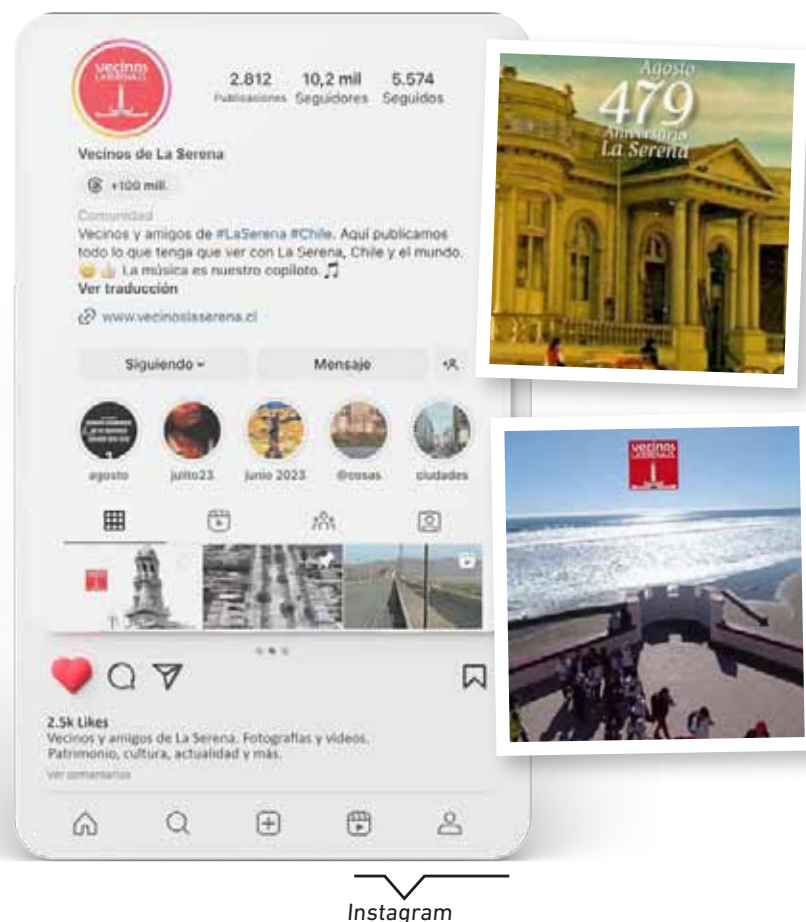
vecinos LA SERENA.CL

2.812
Publicaciones

10,2 mil
Seguidores

5.574
Seguidos

Vecinos de La Serena

+100 mil.

Comunidad
Vecinos y amigos de #LaSerena #Chile. Aquí publicamos todo lo que tenga que ver con La Serena, Chile y el mundo. 😀👍 La música es nuestro copiloto. 🎵
Ver traducción

www.vecinoslaserena.cl

Siguiendo ⌄
Mensaje

agosto
julito23
junio 2023
@cosas
ciudades

2.5k Likes
Vecinos y amigos de La Serena. Fotografías y videos. Patrimonio, cultura, actualidad y más.
Ver comentarios

Agosto
479
Aniversario
La Serena

vecinos

Instagram